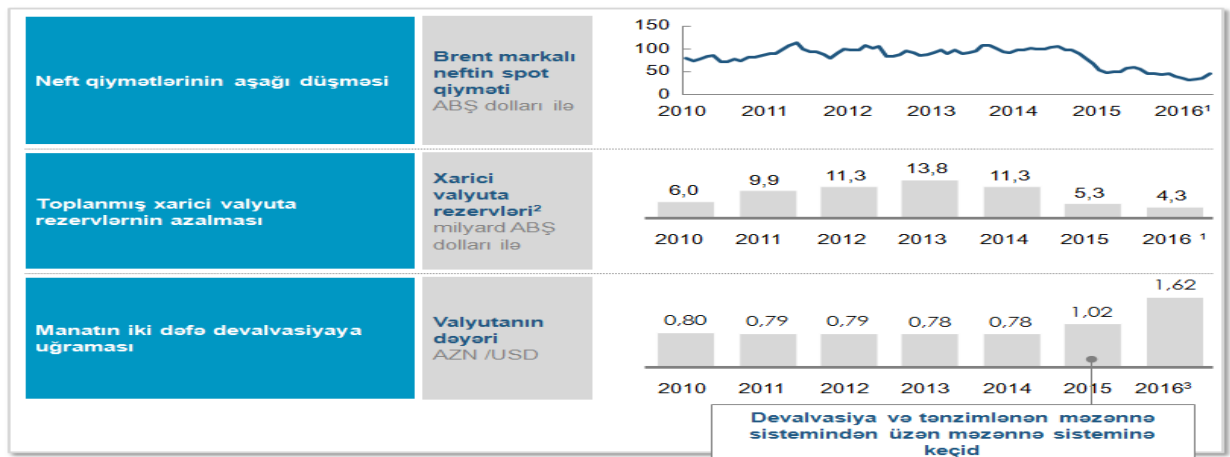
Neft qiymətlərinin aşağı düşməsi

Brent markalı neftin spot qiyməti
ABŞ dolları ilə

150
100
50
0
2010 2011 2012 2013 2014 2015 2016¹

Toplanmış xarici valyuta rezervlərnin azalması

Xarici valyuta rezervləri²
milyard ABŞ dolları ilə

| 2010 | 2011 | 2012 | 2013 | 2014 | 2015 | 2016 ¹ |
|---|---|---|---|---|---|---|
| 6,0 | 9,9 | 11,3 | 13,8 | 11,3 | 5,3 | 4,3 |

Manatın iki dəfə devalvasiyaya uğraması

Valyutanın dəyəri
AZN /USD

| 2010 | 2011 | 2012 | 2013 | 2014 | 2015 | 2016³ |
|---|---|---|---|---|---|---|
| 0,80 | 0,79 | 0,79 | 0,78 | 0,78 | 1,02 | 1,62 |

Devalvasiya və tənzimlənən məzənnə sistemindən üzən məzənnə sisteminə keçid